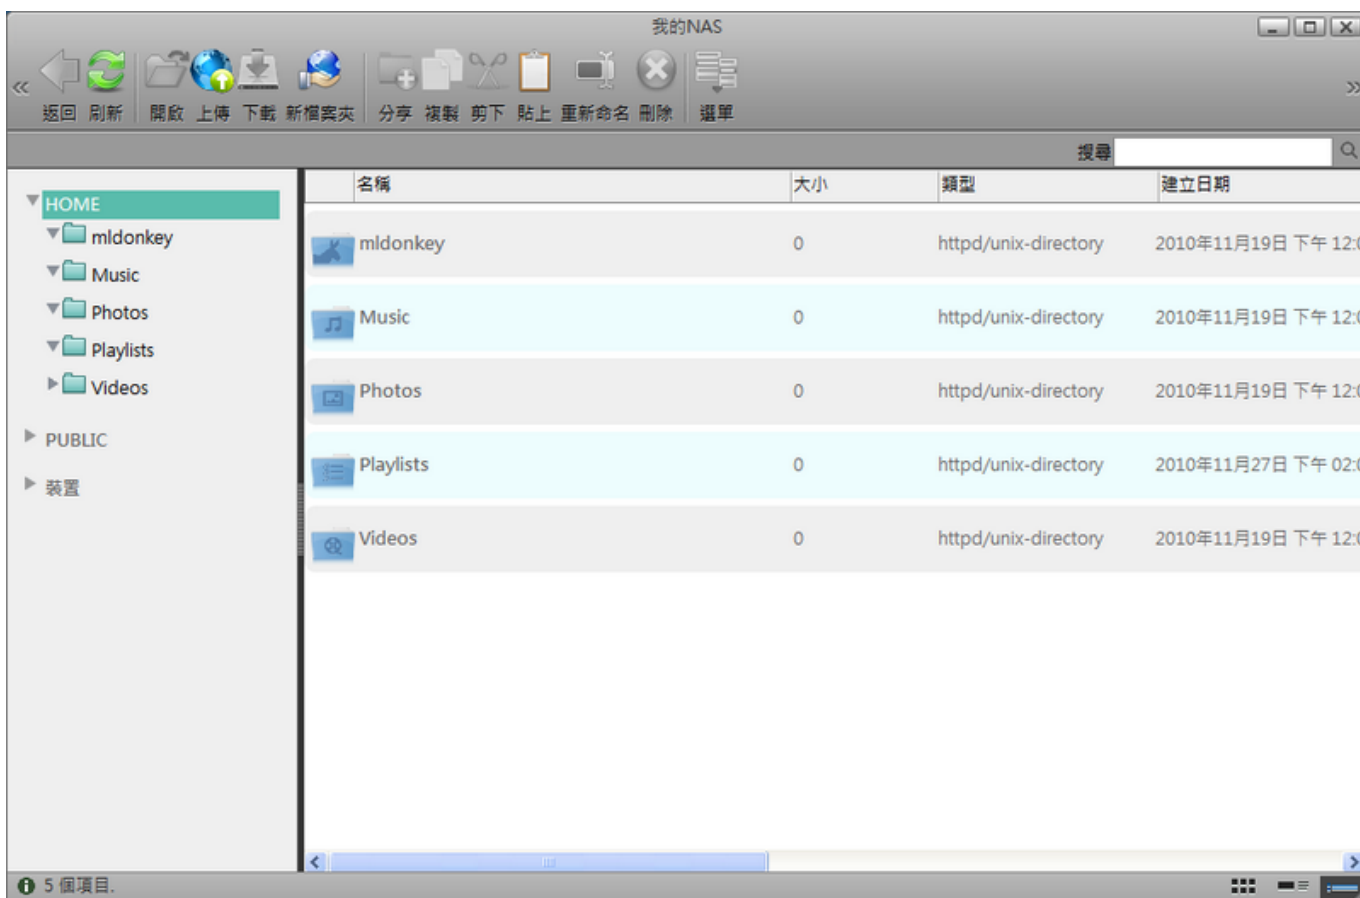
我的NAS

返回 刷新 開啟 上傳 下載 新檔案夾 分享 複製 剪下 貼上 重新命名 刪除 選單

搜尋

HOME
mldonkey
Music
Photos
Playlists
Videos
PUBLIC
裝置

| 名稱 | 大小 | 類型 | 建立日期 |
|---|---|---|---|
| mldonkey | 0 | httpd/unix-directory | 2010年11月19日 下午 12:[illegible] |
| Music | 0 | httpd/unix-directory | 2010年11月19日 下午 12:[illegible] |
| Photos | 0 | httpd/unix-directory | 2010年11月19日 下午 12:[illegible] |
| Playlists | 0 | httpd/unix-directory | 2010年11月27日 下午 02:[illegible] |
| Videos | 0 | httpd/unix-directory | 2010年11月19日 下午 12:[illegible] |

5 個項目.